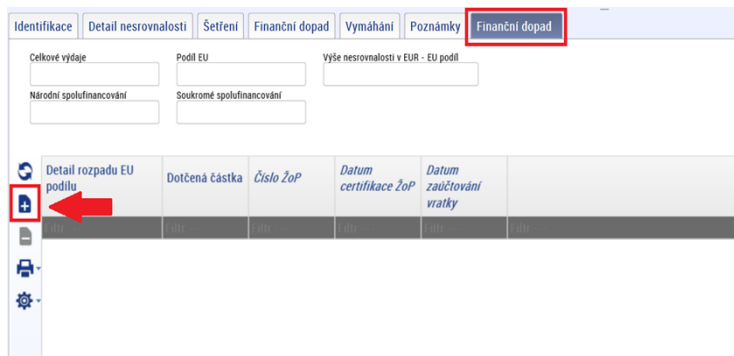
Identifikace | Detail nesrovnalosti | Šetření | Finanční dopad | Vymáhání | Poznámky | Finanční dopad

Celkové výdaje
Podíl EU
Výše nesrovnalosti v EUR - EU podíl
Národní spolufinancování
Soukromé spolufinancování

| Detail rozpadu EU podílu | Dotčená částka | Číslo ŽoP | Datum certifikace ŽoP | Datum zaúčtování vratky | |
|---|---|---|---|---|---|
| Filtr | Filtr | Filtr | Filtr | Filtr | Filtr |